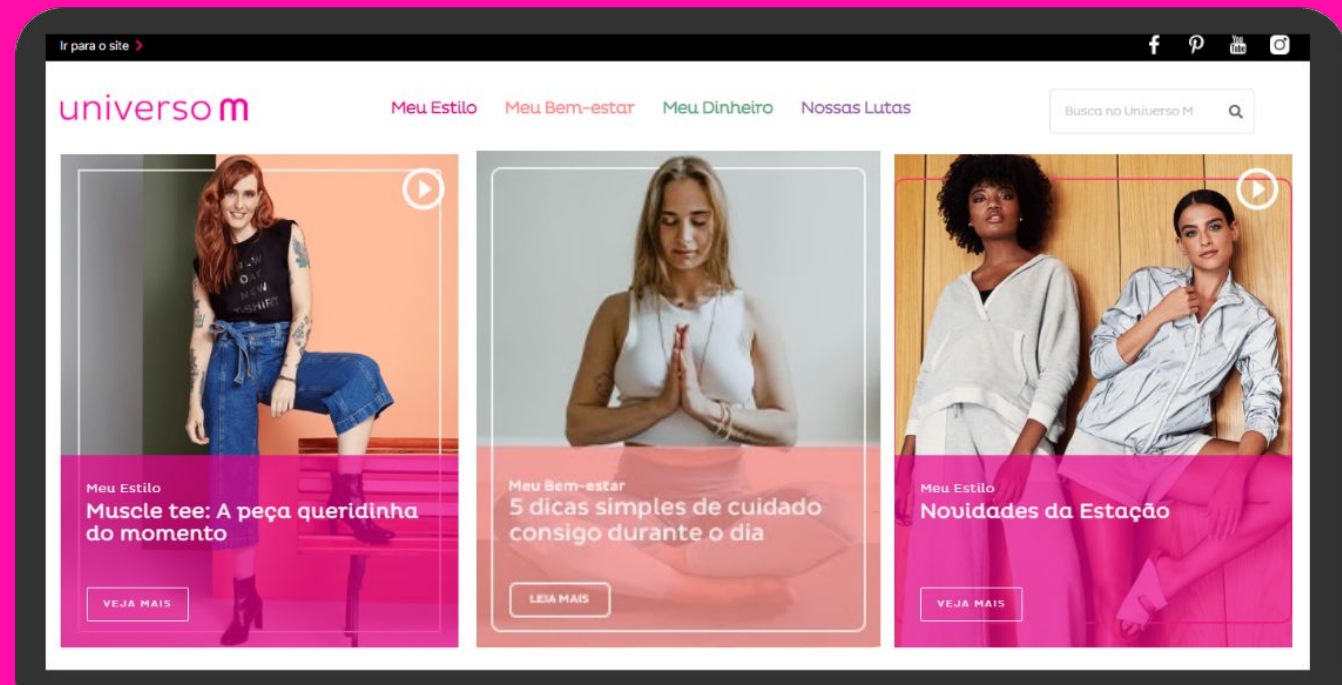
Ir para o site >

universo m

Meu Estilo Meu Bem-estar Meu Dinheiro Nossas Lutas

Busca no Universo M

Meu Estilo
Muscle tee: A peça queridinha do momento

VEJA MAIS

Meu Bem-estar
5 dicas simples de cuidado consigo durante o dia

LEIA MAIS

Meu Estilo
Novidades da Estação

VEJA MAIS